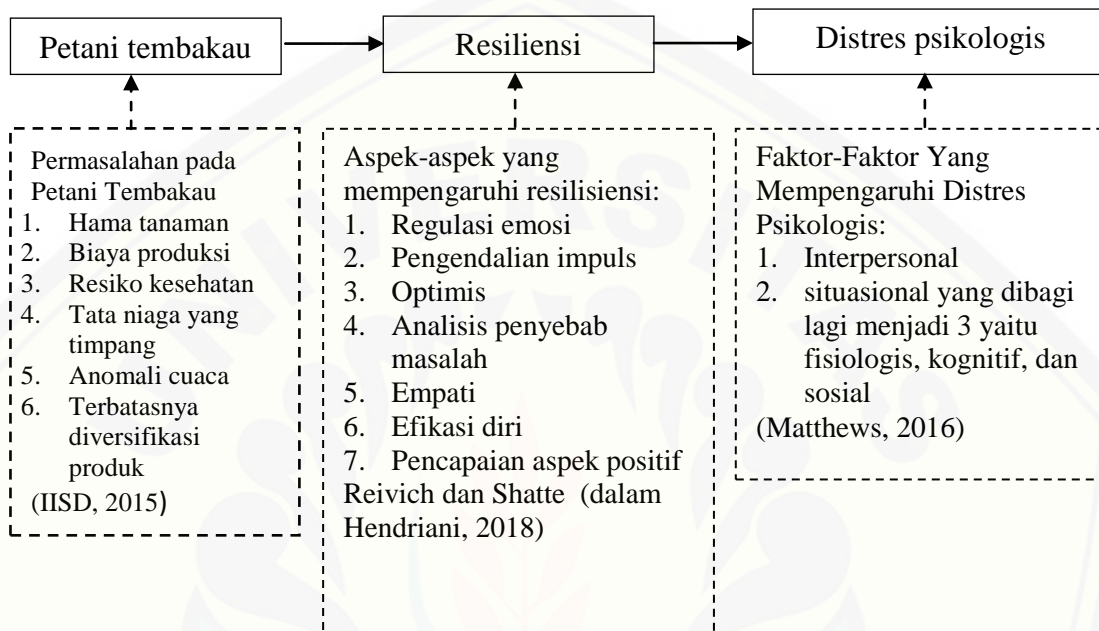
Petani tembakau

Resiliensi

Distres psikologis

Permasalahan pada Petani Tembakau
1. Hama tanaman
2. Biaya produksi
3. Resiko kesehatan
4. Tata niaga yang timpang
5. Anomali cuaca
6. Terbatasnya diversifikasi produk
(IISD, 2015)

Aspek-aspek yang mempengaruhi resilisiensi:
1. Regulasi emosi
2. Pengendalian impuls
3. Optimis
4. Analisis penyebab masalah
5. Empati
6. Efikasi diri
7. Pencapaian aspek positif
Reivich dan Shatte (dalam Hendriani, 2018)

Faktor-Faktor Yang Mempengaruhi Distres Psikologis:
1. Interpersonal
2. situasional yang dibagi lagi menjadi 3 yaitu fisiologis, kognitif, dan sosial
(Matthews, 2016)